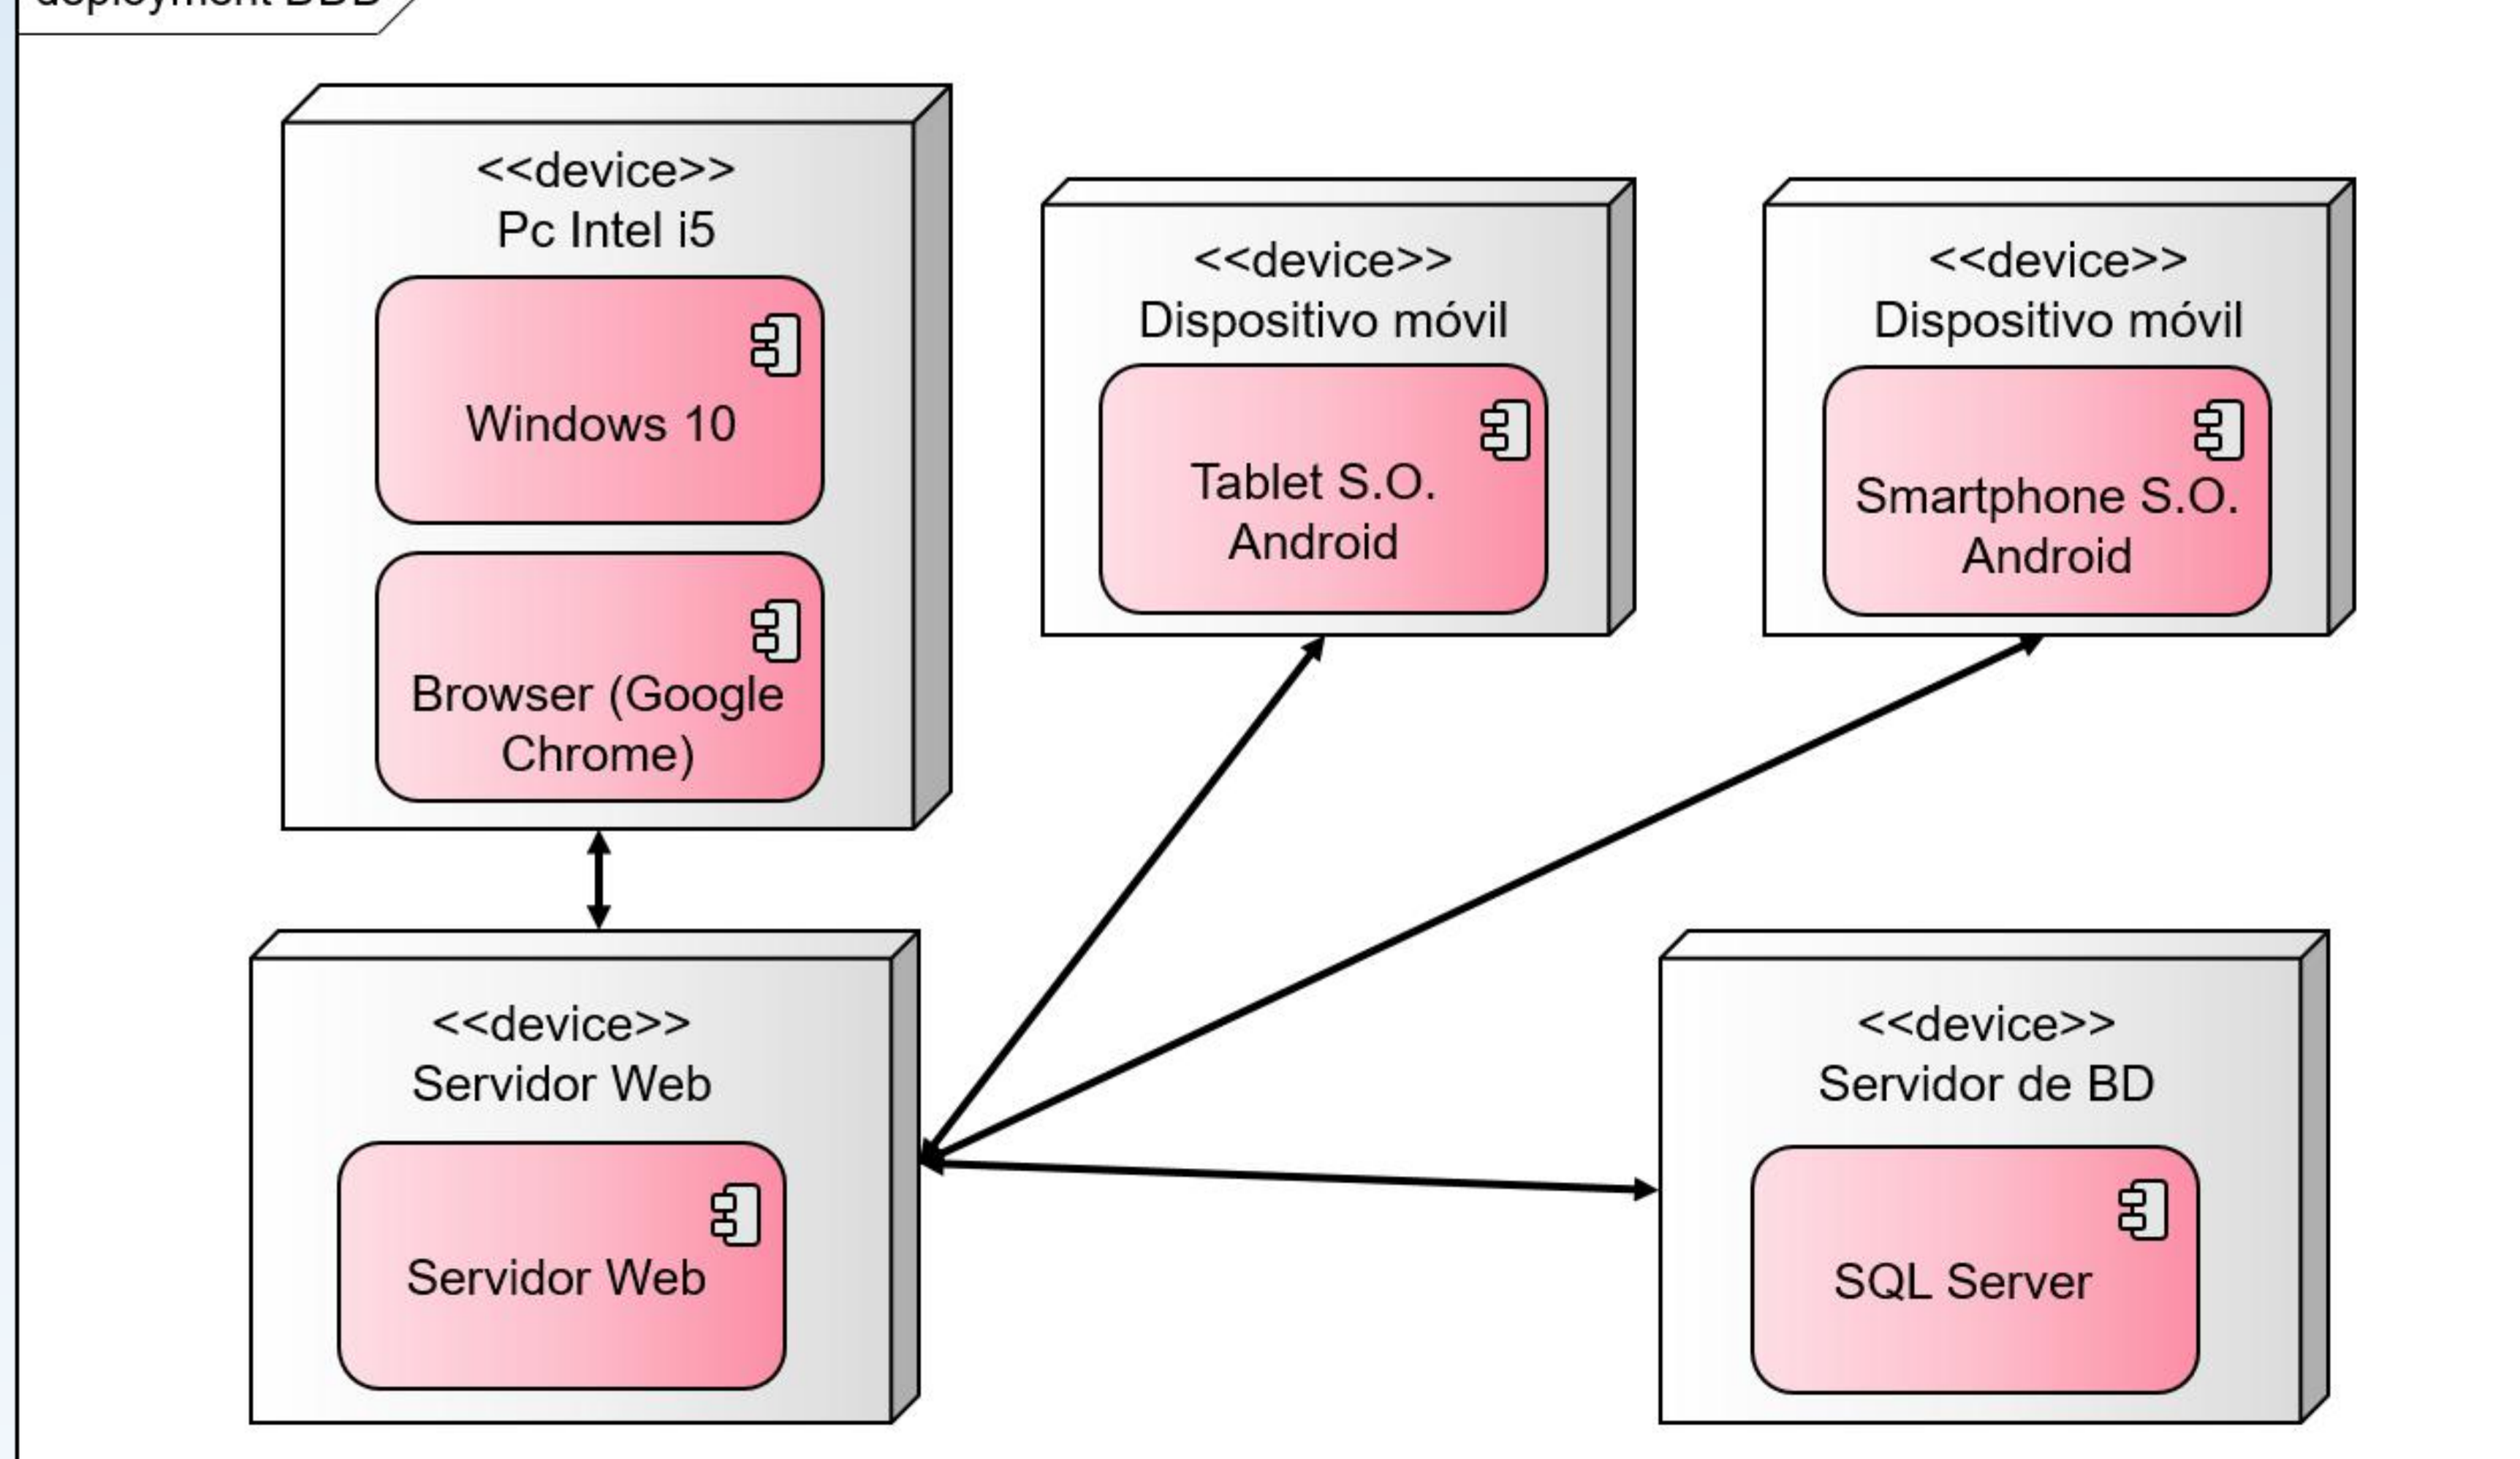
deployment DDD

<<device>>
Pc Intel i5

Windows 10

Browser (Google Chrome)

<<device>>
Dispositivo móvil

Tablet S.O. Android

<<device>>
Dispositivo móvil

Smartphone S.O. Android

<<device>>
Servidor Web

Servidor Web

<<device>>
Servidor de BD

SQL Server